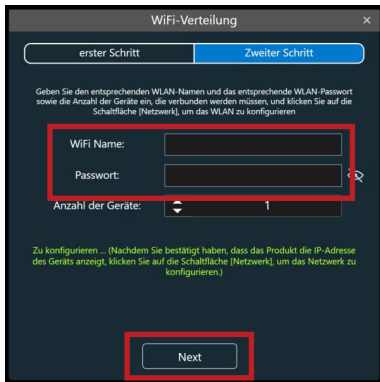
WiFi-Verteilung ×

erster Schritt Zweiter Schritt

Geben Sie den entsprechenden WLAN-Namen und das entsprechende WLAN-Passwort sowie die Anzahl der Geräte ein, die verbunden werden müssen, und klicken Sie auf die Schaltfläche [Netzwerk], um das WLAN zu konfigurieren

WiFi Name:

Passwort:

Anzahl der Geräte: 1

Zu konfigurieren ... (Nachdem Sie bestätigt haben, dass das Produkt die IP-Adresse des Geräts anzeigt, klicken Sie auf die Schaltfläche [Netzwerk], um das Netzwerk zu konfigurieren.)

Next